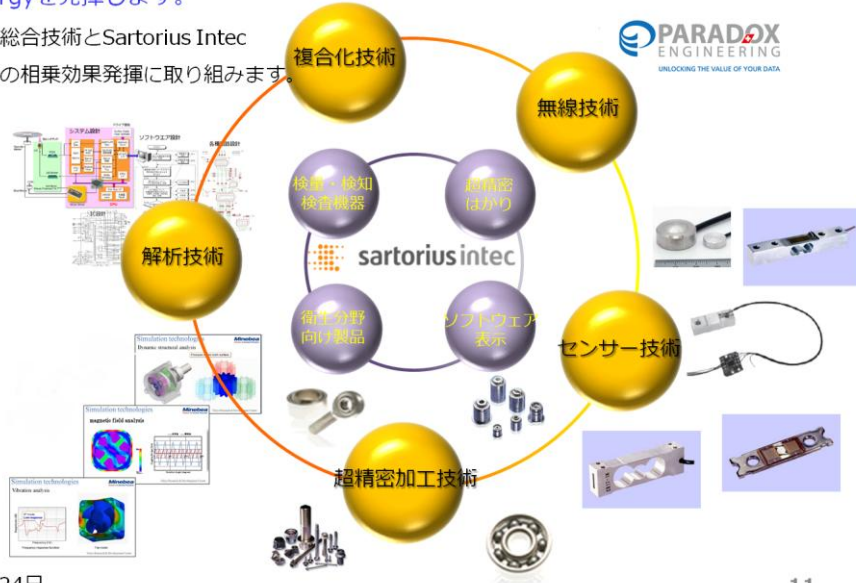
rgyを発揮します。
総合技術とSartorius Intec
の相乗効果発揮に取り組みます。

PARADOX ENGINEERING
UNLOCKING THE VALUE OF YOUR DATA

複合化技術
無線技術
解析技術
センサー技術
超精密加工技術

検量・検知
検査機器
超精密
はかり
sartorius intec
衛生分野
向け製品
ソフトウェア
表示

システム設計
ソフトウエア設計

Simulation technologies
Dynamic structural analysis
Simulation technologies
magnetic field analysis
Simulation technologies
Vibration analysis

24日
11